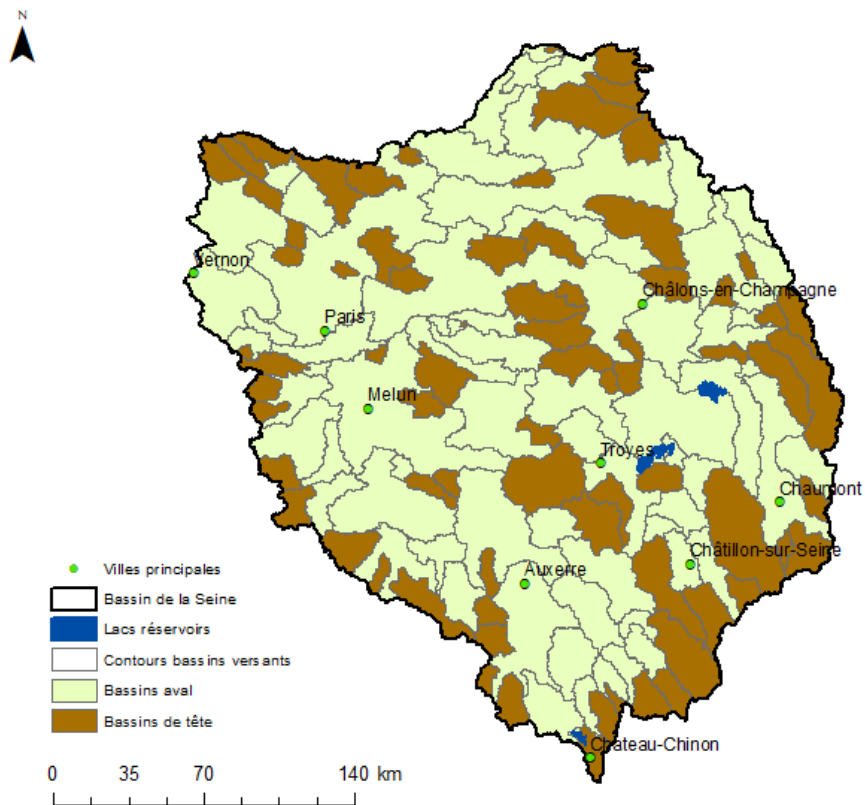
N

Vernon
Paris
Melun
Châlons-en-Champagne
Troyes
Chaumont
Châtillon-sur-Seine
Auxerre
Chateau-Chinon

Villes principales
Bassin de la Seine
Lacs réservoirs
Contours bassins versants
Bassins aval
Bassins de tête

0 35 70 140 km